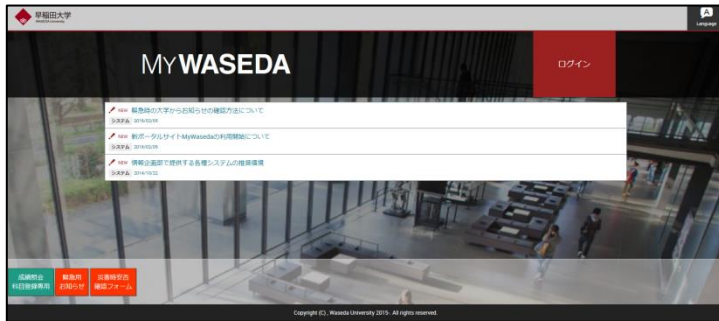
早稲田大学
WASEDA University

Language

MYWASEDA

ログイン

NEW 緊急時の大学からお知らせの確認方法について
システム 2016/03/30

NEW 新ポータルサイトMyWasedaの利用開始について
システム 2016/03/30

NEW 情報企画部で提供する各種システムの推奨環境
システム 2016/10/22

成績照会
科目登録専用

緊急用
お知らせ

災害時安否
確認フォーム

Copyright (C) , Waseda University 2015 . All rights reserved.